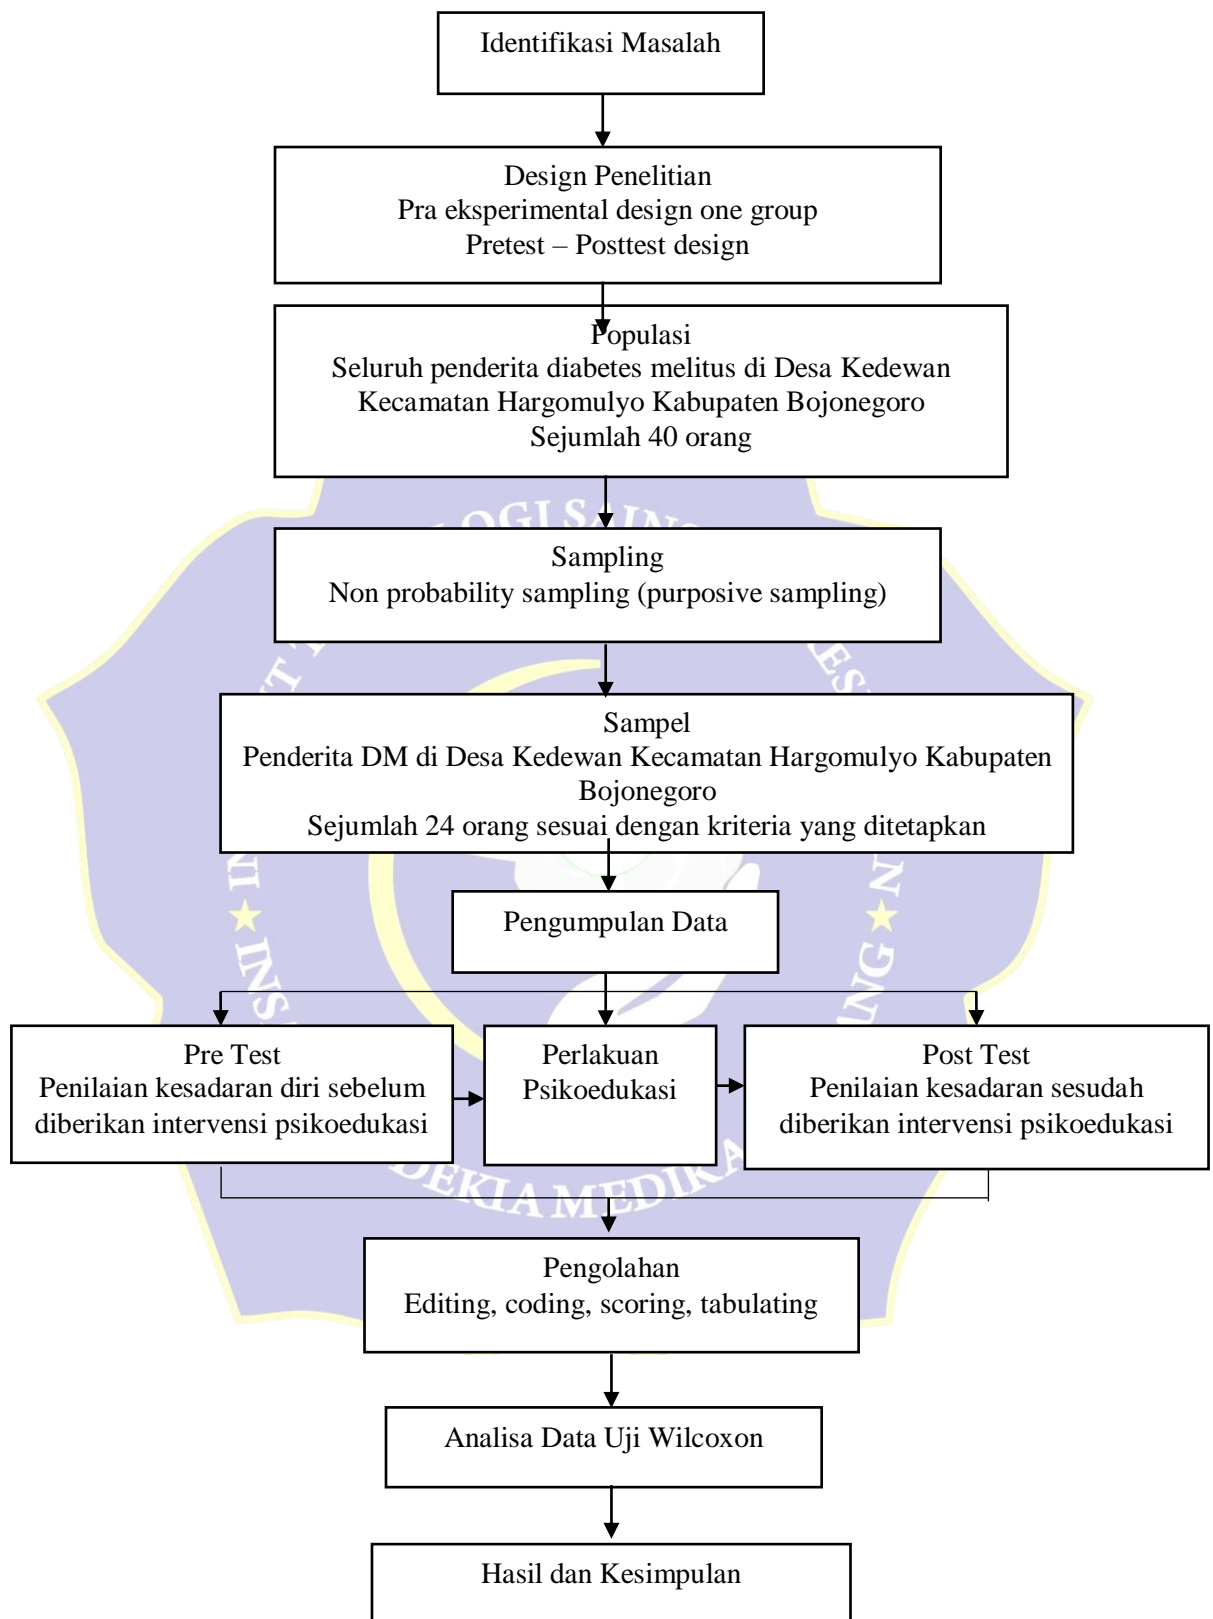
Identifikasi Masalah

Design Penelitian
Pra eksperimental design one group
Pretest – Posttest design

Populasi
Seluruh penderita diabetes melitus di Desa Kedewan Kecamatan Hargomulyo Kabupaten Bojonegoro
Sejumlah 40 orang

Sampling
Non probability sampling (purposive sampling)

Sampel
Penderita DM di Desa Kedewan Kecamatan Hargomulyo Kabupaten Bojonegoro
Sejumlah 24 orang sesuai dengan kriteria yang ditetapkan

Pengumpulan Data

Pre Test
Penilaian kesadaran diri sebelum diberikan intervensi psikoedukasi

Perlakuan
Psikoedukasi

Post Test
Penilaian kesadaran sesudah diberikan intervensi psikoedukasi

Pengolahan
Editing, coding, scoring, tabulating

Analisa Data Uji Wilcoxon

Hasil dan Kesimpulan